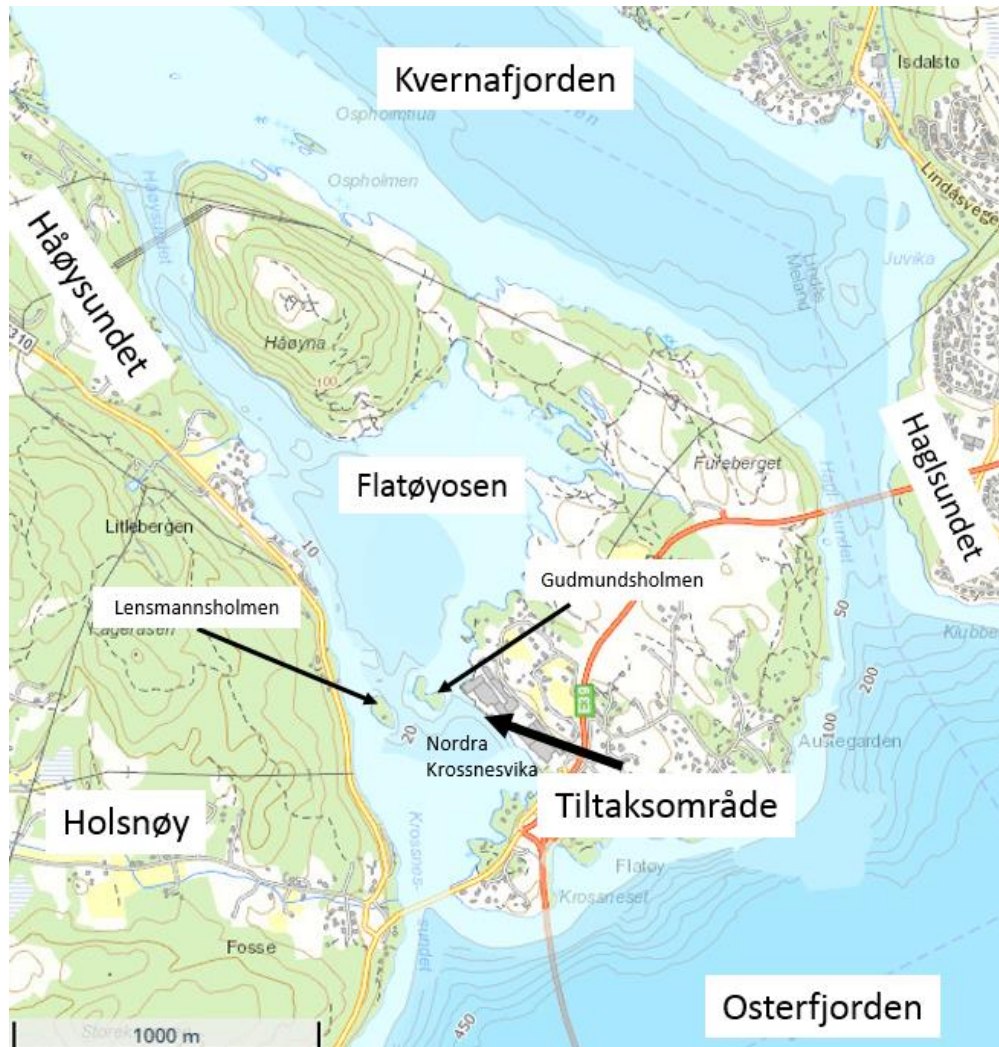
Kvernafjorden

Isdalstø

Lindåsvege

Ospholmflua

Ospholmen

Håøysundet

Håøysundet

Håøyna

100

310

Lindås Meland

Juvika

Haglsundet

Fureberget

Flatøyosen

Litlebergen

10

Gudmundsholmen

Lensmannsholmen

Lageråsen

50

Kubbe

200

E39

100

20

Nordra Krossnesvika

Austegarden

Tiltaksområde

Holsnøy

Krossnes-sundet

Flatøy

Krossneset

Fosse

Osterfjorden

Storek

1000 m

450